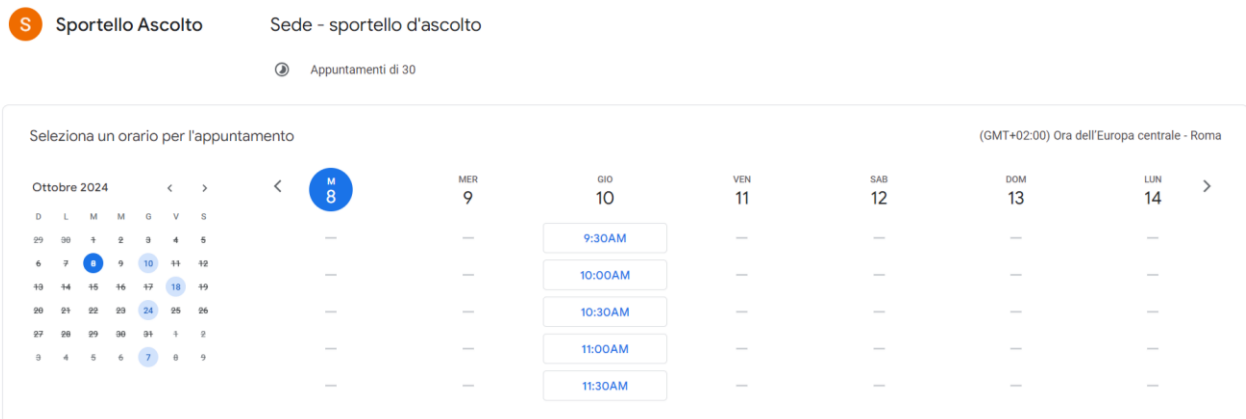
S Sportello Ascolto

Sede - sportello d'ascolto

Appuntamenti di 30

Seleziona un orario per l'appuntamento

(GMT+02:00) Ora dell'Europa centrale - Roma

Ottobre 2024

| D | L | M | M | G | V | S |
|---|---|---|---|---|---|---|
| 29 | 30 | 1 | 2 | 3 | 4 | 5 |
| 6 | 7 | 8 | 9 | 10 | 11 | 12 |
| 13 | 14 | 15 | 16 | 17 | 18 | 19 |
| 20 | 21 | 22 | 23 | 24 | 25 | 26 |
| 27 | 28 | 29 | 30 | 31 | 1 | 2 |
| 3 | 4 | 5 | 6 | 7 | 8 | 9 |

| M 8 | MER 9 | GIO 10 | VEN 11 | SAB 12 | DOM 13 | LUN 14 |
|---|---|---|---|---|---|---|
| — | — | 9:30AM | — | — | — | — |
| — | — | 10:00AM | — | — | — | — |
| — | — | 10:30AM | — | — | — | — |
| — | — | 11:00AM | — | — | — | — |
| — | — | 11:30AM | — | — | — | — |